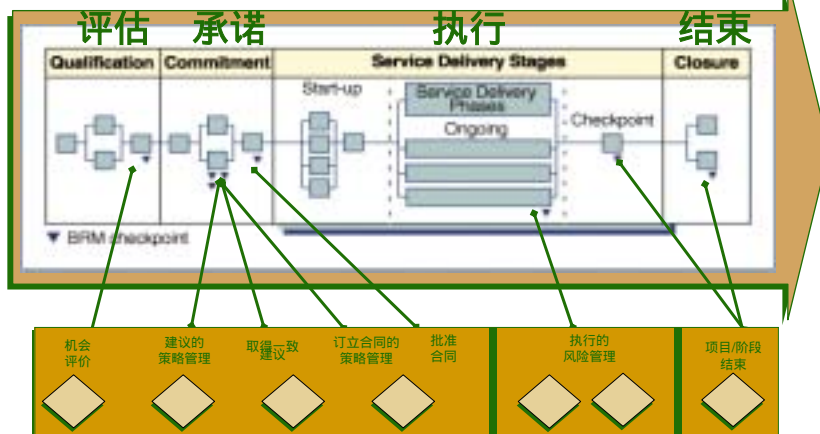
评估 承诺 执行 结束

Qualification

Commitment

Service Delivery Stages

Closure

Start-up

Service Delivery Phases

Ongoing

Checkpoint

▼ BRM checkpoint

机会评价

建议的策略管理

取得一致建议

订立合同的策略管理

批准合同

执行的风险管理

项目/阶段结束